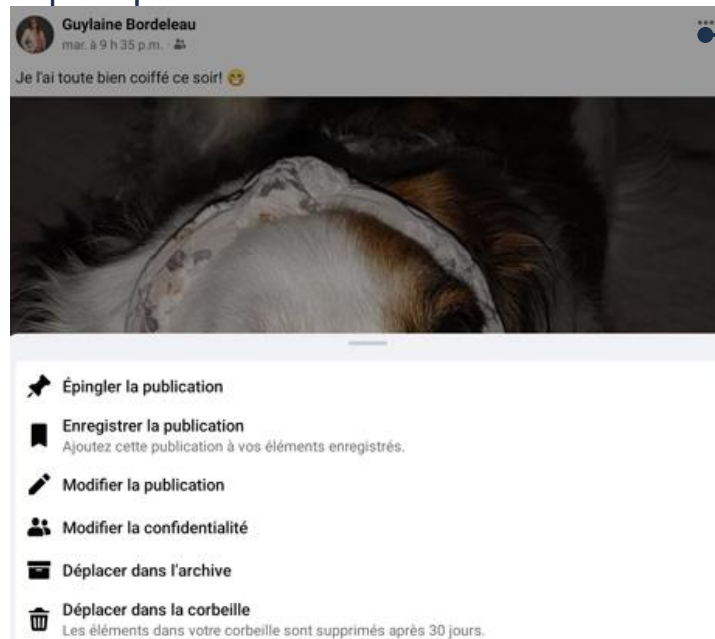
Guylaine Bordeleau
mar. à 9 h 35 p.m.

Je l'ai toute bien coiffé ce soir! 😁

Épingler la publication

Enregistrer la publication
Ajoutez cette publication à vos éléments enregistrés.

Modifier la publication

Modifier la confidentialité

Déplacer dans l'archive

Déplacer dans la corbeille
Les éléments dans votre corbeille sont supprimés après 30 jours.